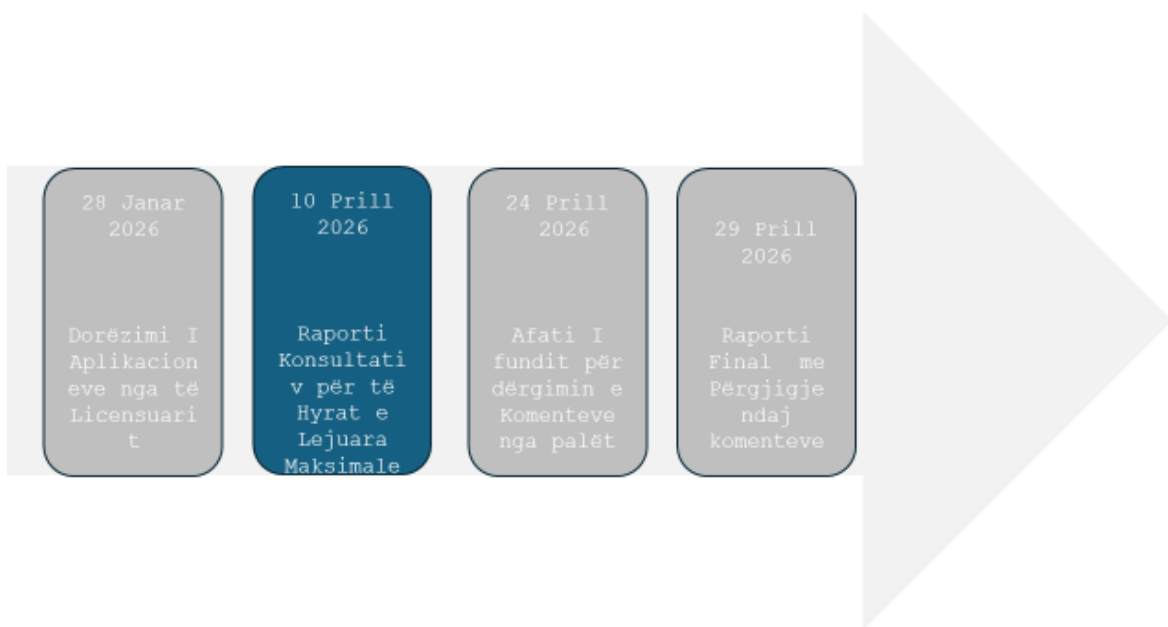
28 Janar 2026

Dorëzimi I Aplikacioneve nga të Licensuarit

10 Prill 2026

Raporti Konsultativ për të Hyrat e Lejuara Maksimale

24 Prill 2026

Afati I fundit për dërgimin e Komenteve nga palët

29 Prill 2026

Raporti Final me Përgjigje ndaj komenteve